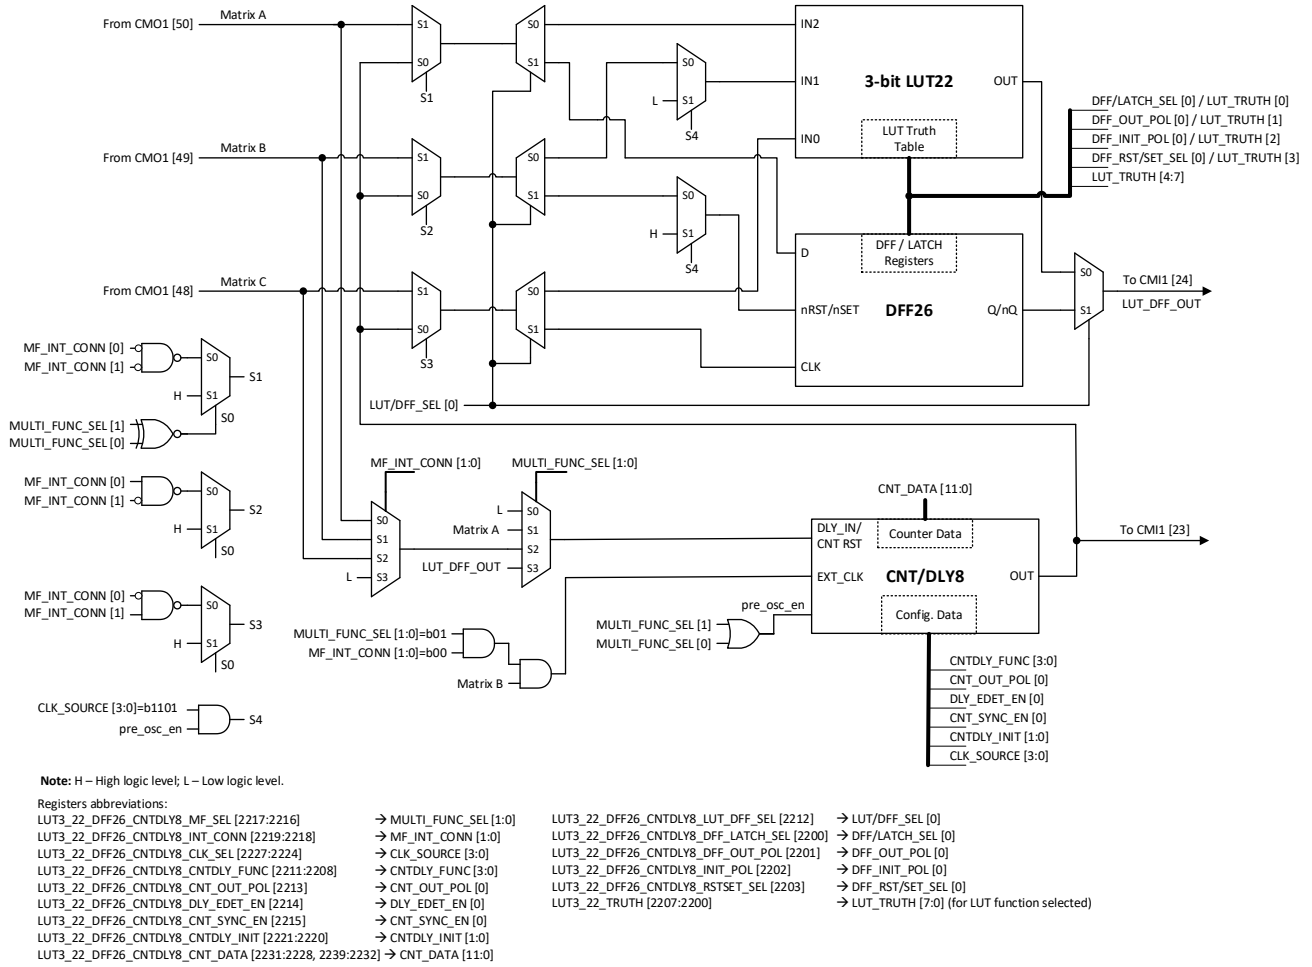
From CMO1 [50]
Matrix A
S1
S0
S1
S0
S1
IN2
3-bit LUT22
OUT
S0
L
S1
S4
IN1
LUT Truth Table
IN0
DFF/LATCH_SEL [0] / LUT_TRUTH [0]
DFF_OUT_POL [0] / LUT_TRUTH [1]
DFF_INIT_POL [0] / LUT_TRUTH [2]
DFF_RST/SET_SEL [0] / LUT_TRUTH [3]
LUT_TRUTH [4:7]
From CMO1 [49]
Matrix B
S1
S0
S2
S0
S1
S0
H
S1
S4
D
DFF / LATCH Registers
From CMO1 [48]
Matrix C
S1
S0
S3
S0
S1
nRST/nSET
DFF26
Q/nQ
S0
S1
To CMI1 [24]
LUT_DFF_OUT
CLK
MF_INT_CONN [0]
MF_INT_CONN [1]
S0
H
S1
S1
MULTI_FUNC_SEL [1]
MULTI_FUNC_SEL [0]
S0
LUT/DFF_SEL [0]
MF_INT_CONN [0]
MF_INT_CONN [1]
S0
H
S1
S2
S0
MF_INT_CONN [1:0]
MULTI_FUNC_SEL [1:0]
CNT_DATA [11:0]
S0
S1
S2
L
S3
L
S0
Matrix A
S1
S2
LUT_DFF_OUT
S3
DLY_IN/ CNT RST
Counter Data
To CMI1 [23]
EXT_CLK
CNT/DLY8
OUT
MF_INT_CONN [0]
MF_INT_CONN [1]
S0
H
S1
S3
S0
pre_osc_en
MULTI_FUNC_SEL [1]
MULTI_FUNC_SEL [0]
Config. Data
MULTI_FUNC_SEL [1:0]=b01
MF_INT_CONN [1:0]=b00
Matrix B
CNTDLY_FUNC [3:0]
CNT_OUT_POL [0]
DLY_EDET_EN [0]
CNT_SYNC_EN [0]
CNTDLY_INIT [1:0]
CLK_SOURCE [3:0]
CLK_SOURCE [3:0]=b1101
pre_osc_en
S4

Note: H – High logic level; L – Low logic level.

Registers abbreviations:
LUT3_22_DFF26_CNTDLY8_MF_SEL [2217:2216] → MULTI_FUNC_SEL [1:0]
LUT3_22_DFF26_CNTDLY8_INT_CONN [2219:2218] → MF_INT_CONN [1:0]
LUT3_22_DFF26_CNTDLY8_CLK_SEL [2227:2224] → CLK_SOURCE [3:0]
LUT3_22_DFF26_CNTDLY8_CNTDLY_FUNC [2211:2208] → CNTDLY_FUNC [3:0]
LUT3_22_DFF26_CNTDLY8_CNT_OUT_POL [2213] → CNT_OUT_POL [0]
LUT3_22_DFF26_CNTDLY8_DLY_EDET_EN [2214] → DLY_EDET_EN [0]
LUT3_22_DFF26_CNTDLY8_CNT_SYNC_EN [2215] → CNT_SYNC_EN [0]
LUT3_22_DFF26_CNTDLY8_CNTDLY_INIT [2221:2220] → CNTDLY_INIT [1:0]
LUT3_22_DFF26_CNTDLY8_CNT_DATA [2231:2228, 2239:2232] → CNT_DATA [11:0]

LUT3_22_DFF26_CNTDLY8_LUT_DFF_SEL [2212] → LUT/DFF_SEL [0]
LUT3_22_DFF26_CNTDLY8_DFF_LATCH_SEL [2200] → DFF/LATCH_SEL [0]
LUT3_22_DFF26_CNTDLY8_DFF_OUT_POL [2201] → DFF_OUT_POL [0]
LUT3_22_DFF26_CNTDLY8_INIT_POL [2202] → DFF_INIT_POL [0]
LUT3_22_DFF26_CNTDLY8_RSTSET_SEL [2203] → DFF_RST/SET_SEL [0]
LUT3_22_TRUTH [2207:2200] → LUT_TRUTH [7:0] (for LUT function selected)